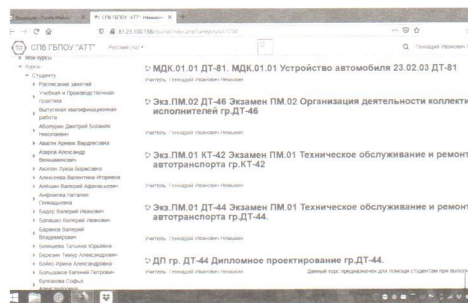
Входящие - Почта Mail.ru | СПБ ГБПОУ "АТТ": Невзоров | +

81.23.100.156/course/index.php?categoryid=1730

СПБ ГБПОУ "АТТ" Русский (ru)

Геннадий Иванович Н

Мои курсы
Курсы
Студенту
Расписание занятий
Учебная и Производственная практика
Выпускная квалификационная работа
Абдулаев Дамир Болатович Николаевич
Авакян Армен Варданович
Азарян Александр Вячеславович
Акопян Лиана Борисовна
Алексеева Валентина Игоревна
Айвазян Валерий Афанасьевич
Анфилова Наталия Геннадьевна
Базуро Валерий Иванович
Белашко Валерий Иванович
Бареева Валерий Владимирович
Бемешева Татьяна Юрьевна
Березин Тимур Александрович
Бойко Ирина Александровна
Большаков Евгений Петрович
Булгакова Софья

МДК.01.01 ДТ-81. МДК.01.01 Устройство автомобиля 23.02.03 ДТ-81
Учитель: Геннадий Иванович Невзоров

Экз.ПМ.02 ДТ-46 Экзамен ПМ.02 Организация деятельности коллекти исполнителей гр.ДТ-46
Учитель: Геннадий Иванович Невзоров

Экз.ПМ.01 КТ-42 Экзамен ПМ.01 Техническое обслуживание и ремонт автотранспорта гр.КТ-42
Учитель: Геннадий Иванович Невзоров

Экз.ПМ.01 ДТ-44 Экзамен ПМ.01 Техническое обслуживание и ремонт автотранспорта гр.ДТ-44.
Учитель: Геннадий Иванович Невзоров

ДП гр. ДТ-44 Дипломное проектирование гр.ДТ-44.
Учитель: Геннадий Иванович Невзоров
Данный курс предназначен для помощи студентам при выпол